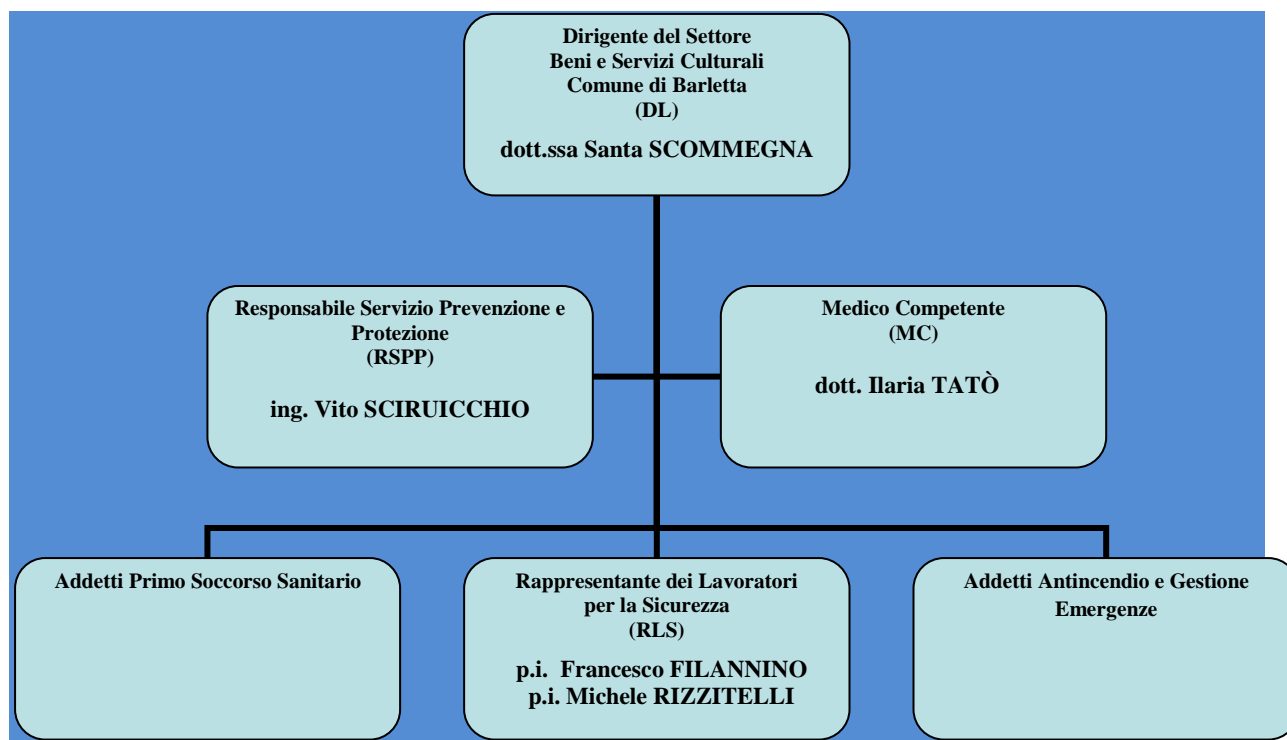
Dirigente del Settore
Beni e Servizi Culturali
Comune di Barletta
(DL)

dott.ssa Santa SCOMMEGNA

Responsabile Servizio Prevenzione e Protezione
(RSPP)

ing. Vito SCIRUICCHIO

Medico Competente
(MC)

dott. Ilaria TATÒ

Addetti Primo Soccorso Sanitario

Rappresentante dei Lavoratori per la Sicurezza
(RLS)

p.i. Francesco FILANNINO
p.i. Michele RIZZITELLI

Addetti Antincendio e Gestione Emergenze